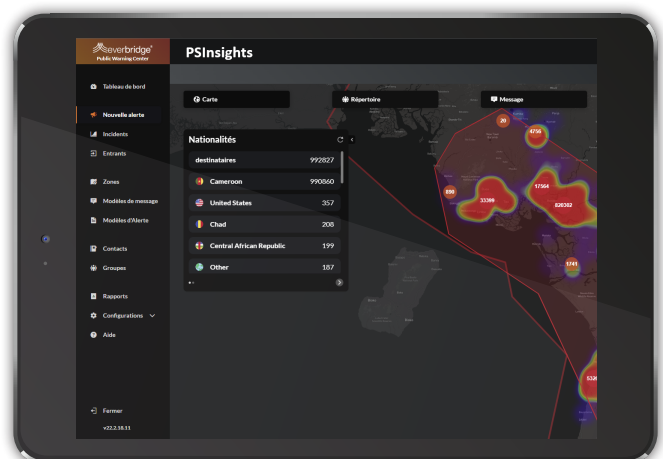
everbridge
Public Warning Center

PSInsights

Tableau de bord
Nouvelle alerte
Incidents
Entrants
Zones
Modèles de message
Modèles d'Alerte
Contacts
Groupes
Rapports
Configurations
Aide
Fermer
v22.2.18.11

Carte
Répertoire
Message

Nationalités

| destinataires | 992827 |
|---|---|
| Cameroon | 990860 |
| United States | 357 |
| Chad | 208 |
| Central African Republic | 199 |
| Other | 187 |

20
4756
898
33388
17564
820302
1741
5326